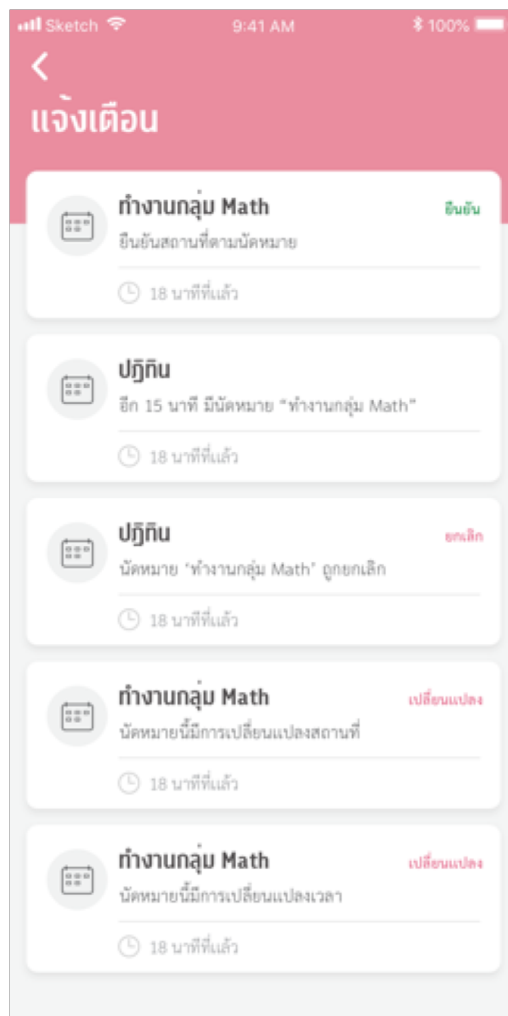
Sketch 9:41 AM 100%

<

แจ้งเตือน

ทำงานกลุ่ม Math
ยืนยัน
ยืนยันสถานที่ตามนัดหมาย
18 นาทีที่แล้ว

ปฏิทิน
อีก 15 นาที มีนัดหมาย "ทำงานกลุ่ม Math"
18 นาทีที่แล้ว

ปฏิทิน
ยกเลิก
นัดหมาย 'ทำงานกลุ่ม Math' ถูกยกเลิก
18 นาทีที่แล้ว

ทำงานกลุ่ม Math
เปลี่ยนแปลง
นัดหมายนี้มีการเปลี่ยนแปลงสถานที่
18 นาทีที่แล้ว

ทำงานกลุ่ม Math
เปลี่ยนแปลง
นัดหมายนี้มีการเปลี่ยนแปลงเวลา
18 นาทีที่แล้ว